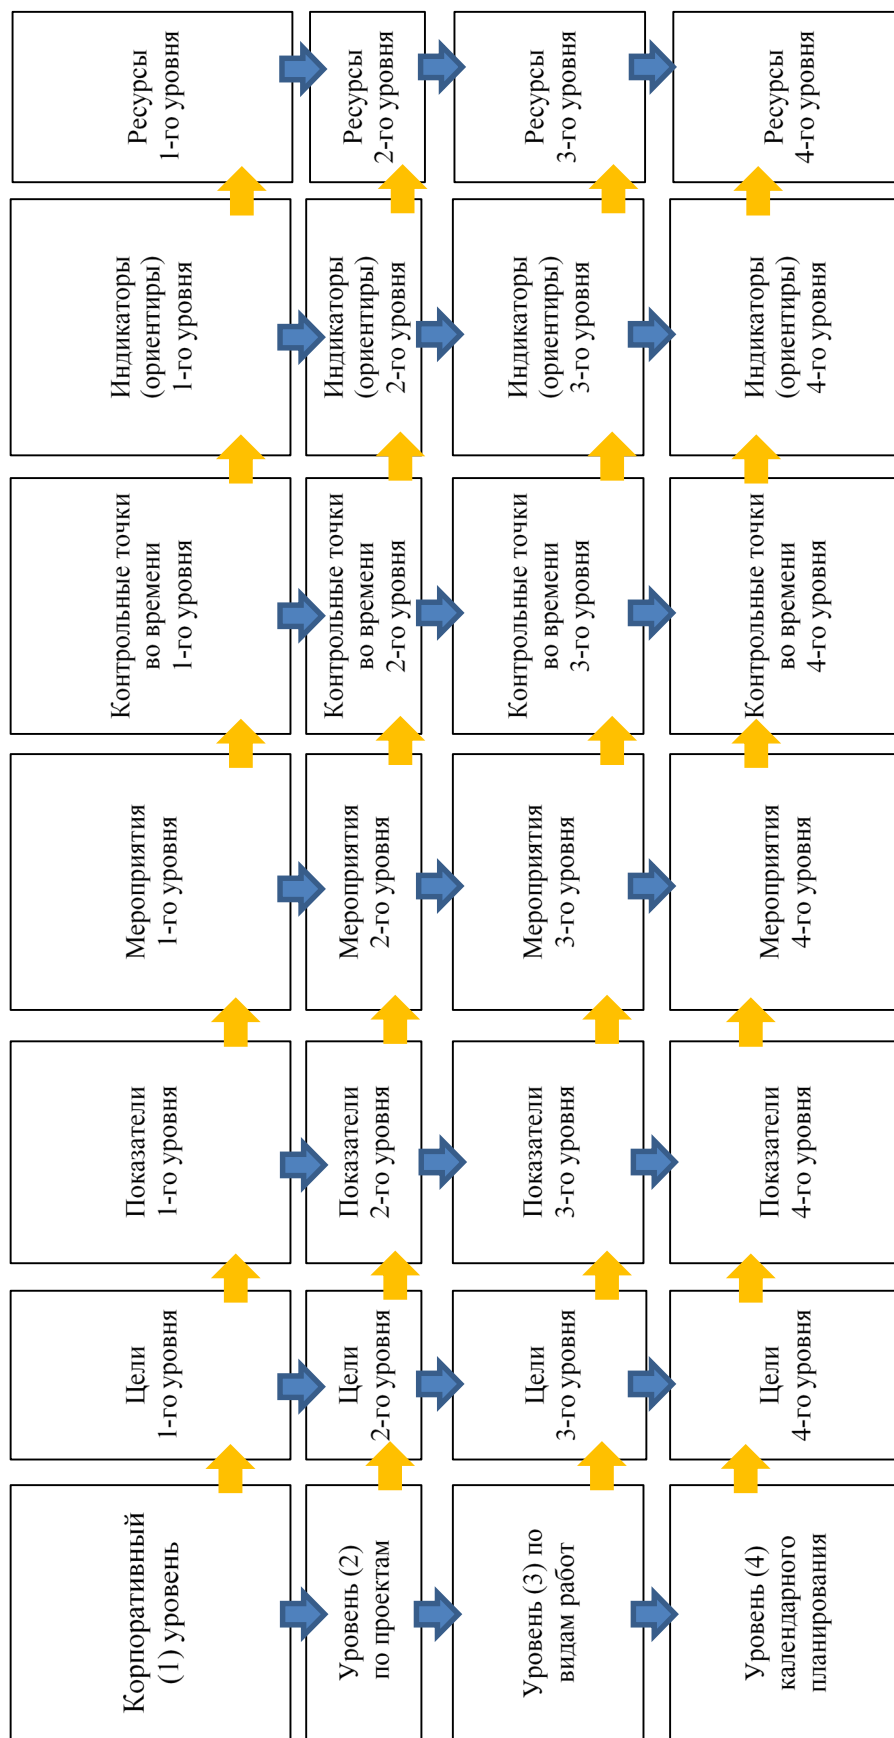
Корпоративный (1) уровень

Цели 1-го уровня

Показатели 1-го уровня

Мероприятия 1-го уровня

Контрольные точки во времени 1-го уровня

Индикаторы (ориентиры) 1-го уровня

Ресурсы 1-го уровня

Уровень (2) по проектам

Цели 2-го уровня

Показатели 2-го уровня

Мероприятия 2-го уровня

Контрольные точки во времени 2-го уровня

Индикаторы (ориентиры) 2-го уровня

Ресурсы 2-го уровня

Уровень (3) по видам работ

Цели 3-го уровня

Показатели 3-го уровня

Мероприятия 3-го уровня

Контрольные точки во времени 3-го уровня

Индикаторы (ориентиры) 3-го уровня

Ресурсы 3-го уровня

Уровень (4) календарного планирования

Цели 4-го уровня

Показатели 4-го уровня

Мероприятия 4-го уровня

Контрольные точки во времени 4-го уровня

Индикаторы (ориентиры) 4-го уровня

Ресурсы 4-го уровня